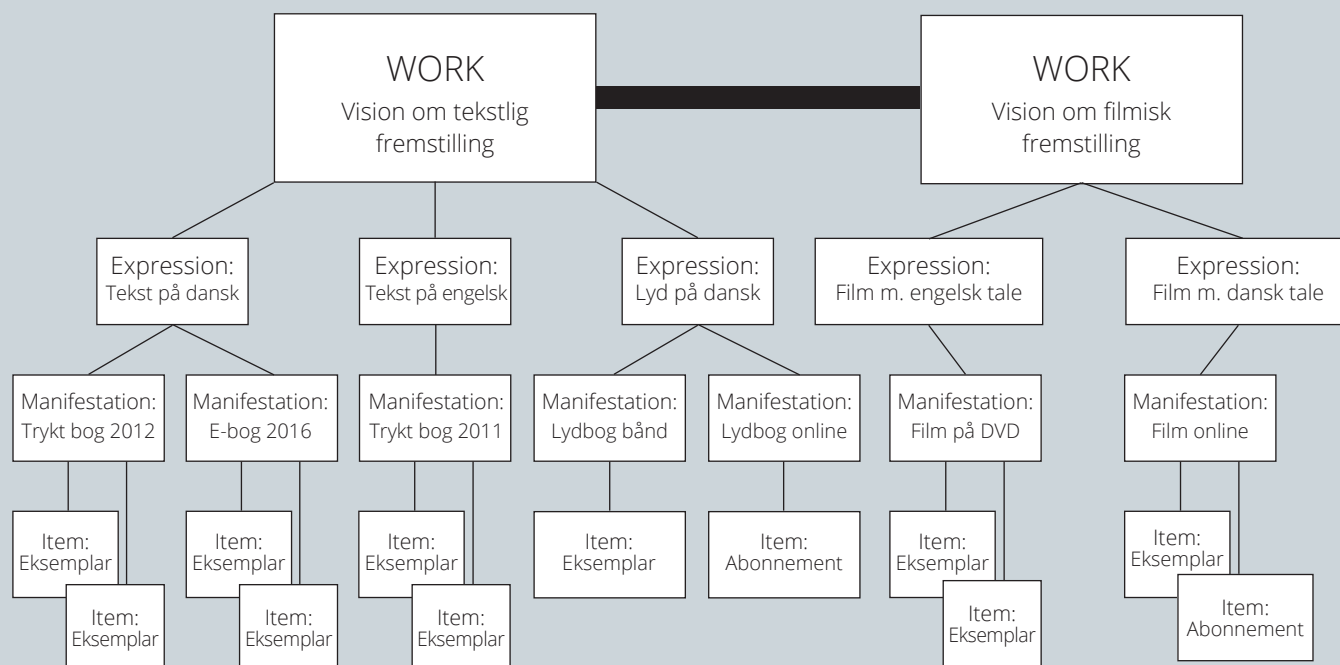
WORK
Vision om tekstlig fremstilling

WORK
Vision om filmisk fremstilling

Expression:
Tekst på dansk

Expression:
Tekst på engelsk

Expression:
Lyd på dansk

Expression:
Film m. engelsk tale

Expression:
Film m. dansk tale

Manifestation:
Trykt bog 2012

Manifestation:
E-bog 2016

Manifestation:
Trykt bog 2011

Manifestation:
Lydbog bånd

Manifestation:
Lydbog online

Manifestation:
Film på DVD

Manifestation:
Film online

Item:
Eksemplar

Item:
Eksemplar

Item:
Eksemplar

Item:
Eksemplar

Item:
Eksemplar

Item:
Eksemplar

Item:
Eksemplar

Item:
Abonnement

Item:
Eksemplar

Item:
Eksemplar

Item:
Eksemplar

Item:
Abonnement